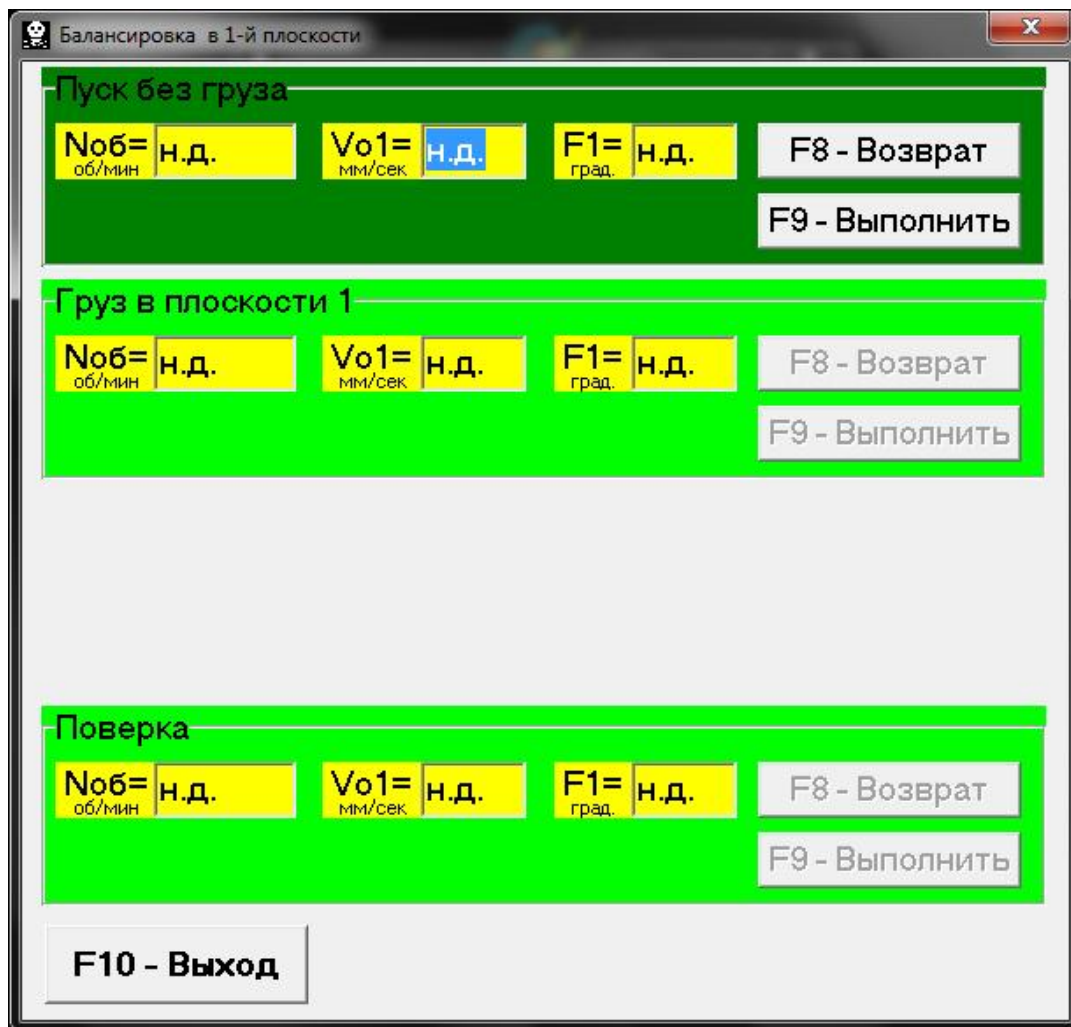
Балансировка в 1-й плоскости

Пуск без груза

Nоб= об/мин н.д.

Vo1= мм/сек н.д.

F1= град. н.д.

F8 - Возврат

F9 - Выполнить

Груз в плоскости 1

Nоб= об/мин н.д.

Vo1= мм/сек н.д.

F1= град. н.д.

F8 - Возврат

F9 - Выполнить

Поверка

Nоб= об/мин н.д.

Vo1= мм/сек н.д.

F1= град. н.д.

F8 - Возврат

F9 - Выполнить

F10 - Выход